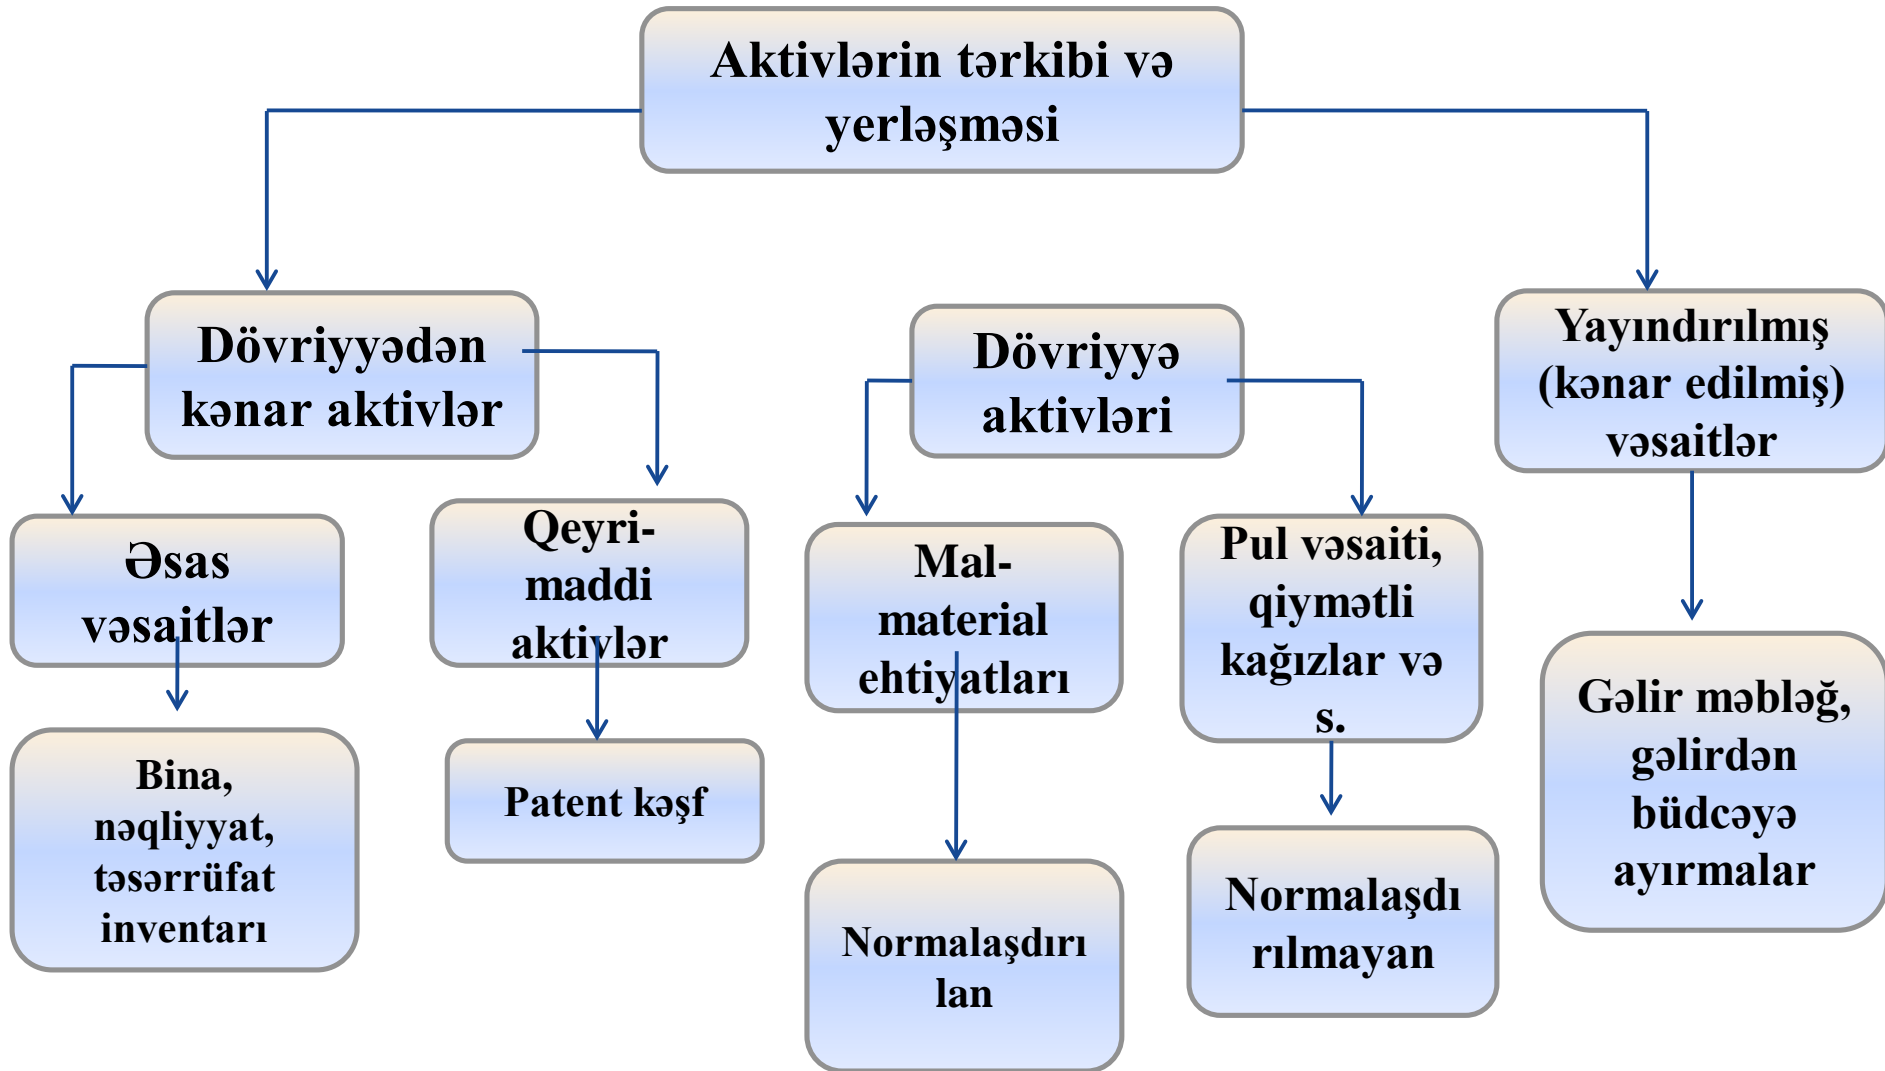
Aktivlərin tərkibi və yerləşməsi

Dövriyyədən kənar aktivlər

Dövriyyə aktivləri

Yayındırılmış (kənar edilmiş) vəsaitlər

Əsas vəsaitlər

Qeyri-maddi aktivlər

Mal-material ehtiyatları

Pul vəsaiti, qiymətli kağızlar və s.

Bina, nəqliyyat, təsərrüfat inventarı

Patent kəşf

Normalaşdırılan

Normalaşdırılmayan

Gəlir məbləğ, gəlirdən büdcəyə ayırmalar